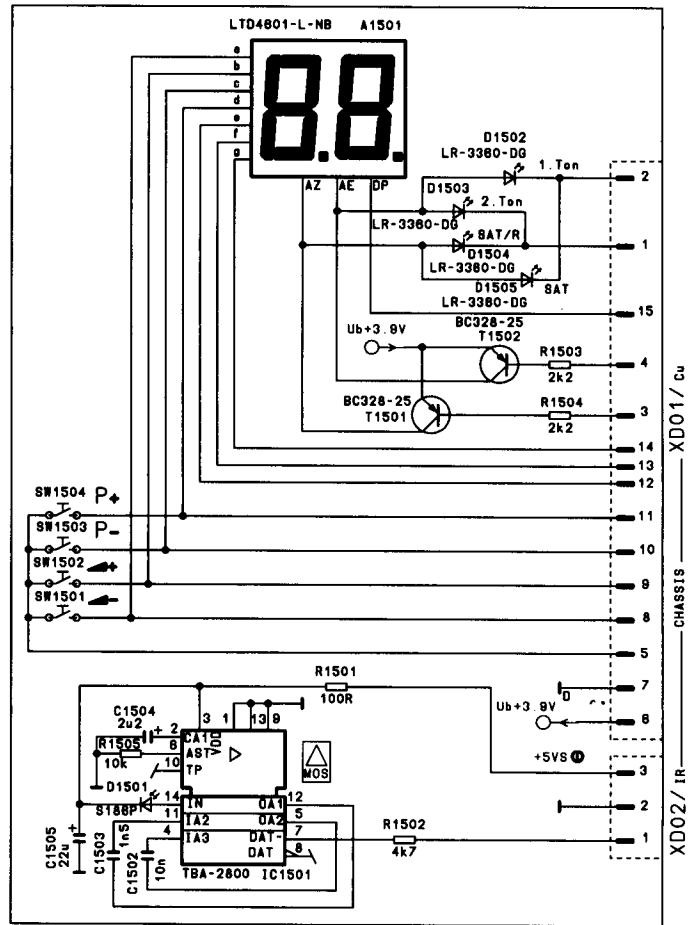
LTD4801-L-NB A1501

a b c d e f g

AZ AE DP

D1502 LR-3360-DG 1.Ton

D1503 2.Ton LR-3360-DG

SAT/R D1504 LR-3360-DG

D1505 SAT LR-3360-DG

Ub+3.9V

BC328-25 T1502

R1503 2k2

BC328-25 T1501

R1504 2k2

SW1504 P+

SW1503 P-

SW1502

SW1501

2 1 15 4 3 14 13 12 11 10 9 8 5 7 6 3 2 1

XD01/Cu

CHASSIS

R1501 100R

C1504 2u2

3 1 13 9

2 CA1 VDD

R1505 6 AST

10k 10 TP

D1501

S186P 14 IN OA1 12

11 IA2 OA2 5

4 IA3 DAT- 7

DAT 8

MOS

C1505 22u

C1503 1n5

C1502 10n

TBA-2800 IC1501

Ub+3.9V

+5VS

R1502 4k7

XD02/IR